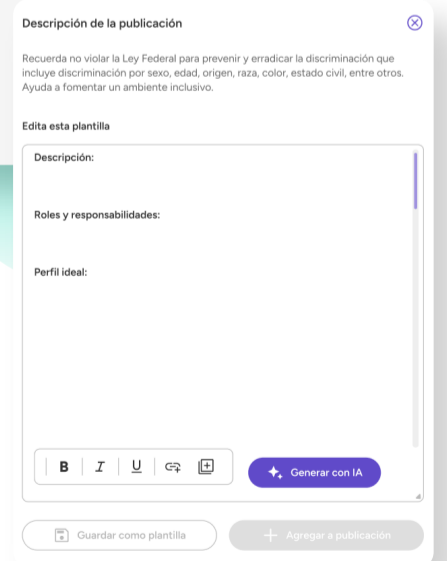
Descripción de la publicación

Recuerda no violar la Ley Federal para prevenir y erradicar la discriminación que incluye discriminación por sexo, edad, origen, raza, color, estado civil, entre otros. Ayuda a fomentar un ambiente inclusivo.

Edita esta plantilla

Descripción:

Roles y responsabilidades:

Perfil ideal:

B I U

Generar con IA

Guardar como plantilla

Agregar a publicación